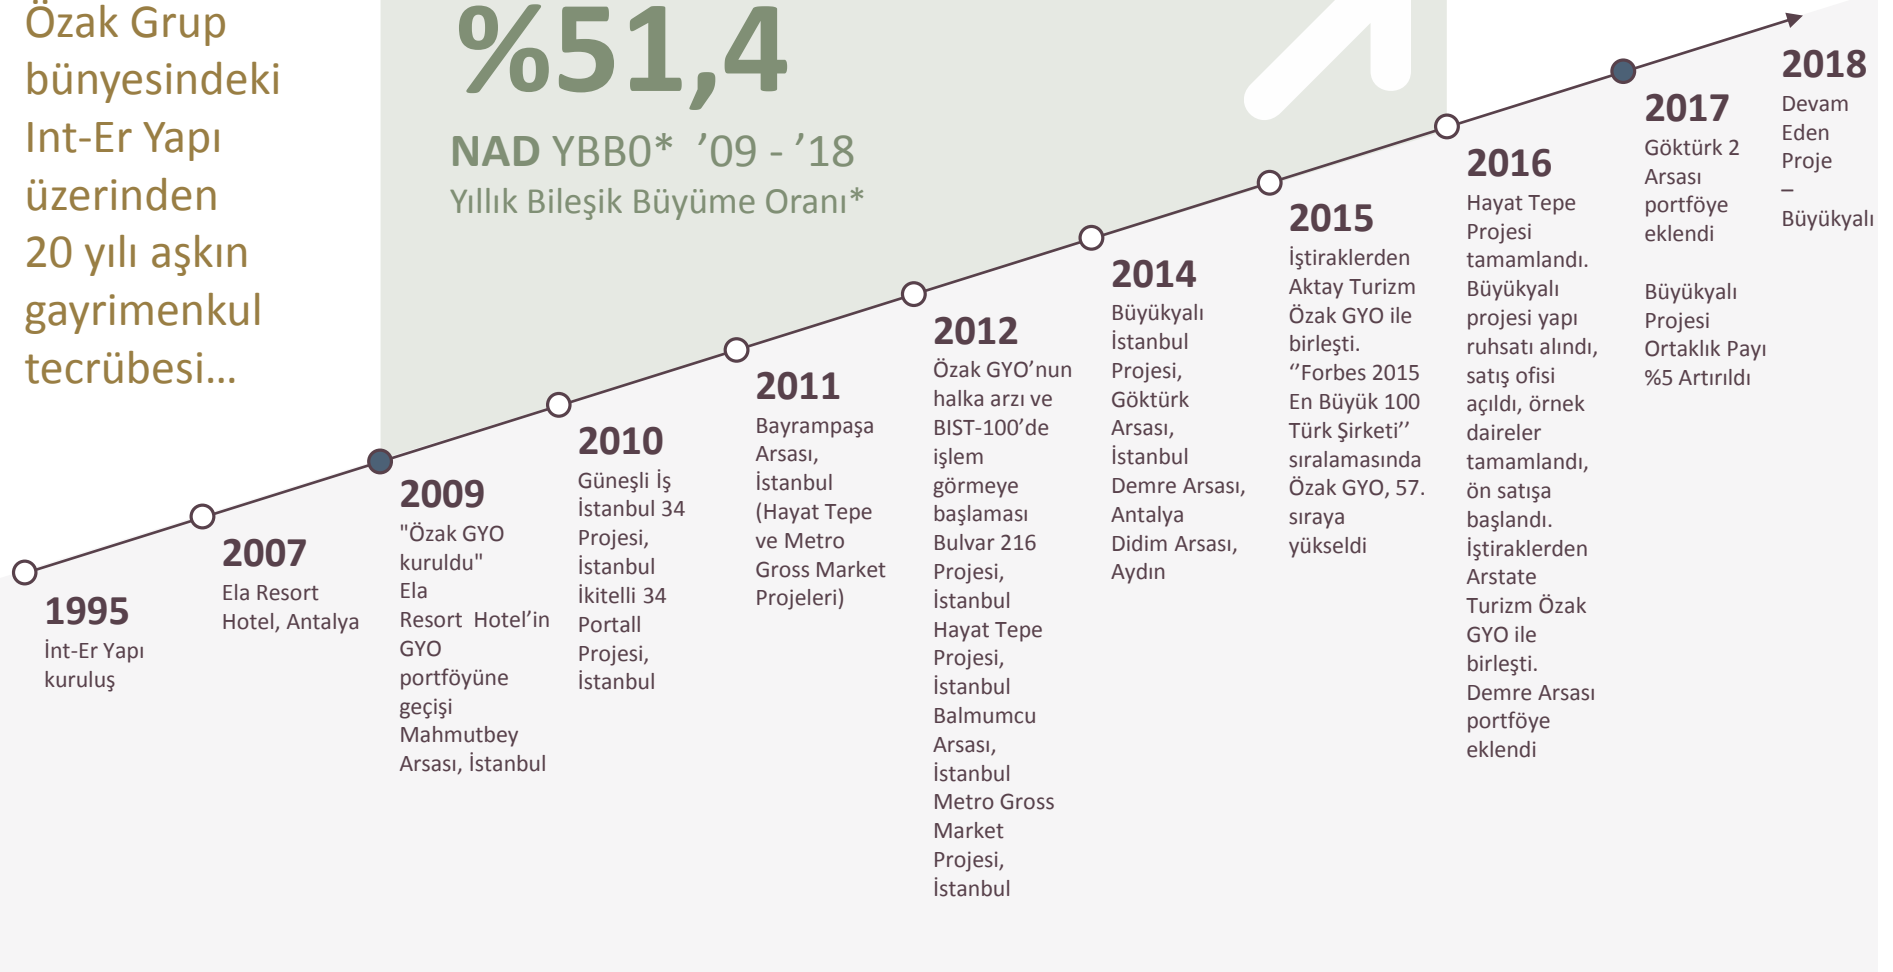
Özak Grup bünyesindeki Int-Er Yapı üzerinden 20 yılı aşkın gayrimenkul tecrübesi...

%51,4

NAD YBBO* '09 - '18
Yıllık Bileşik Büyüme Oranı*

1995
İnt-Er Yapı kuruluş

2007
Ela Resort Hotel, Antalya

2009
"Özak GYO kuruldu"
Ela Resort Hotel'in GYO portföyüne geçişi
Mahmutbey Arsası, İstanbul

2010
Güneşli İş İstanbul 34 Projesi, İstanbul
İkitelli 34 Portall Projesi, İstanbul

2011
Bayrampaşa Arsası, İstanbul (Hayat Tepe ve Metro Gross Market Projeleri)

2012
Özak GYO'nun halka arzı ve BIST-100'de işlem görmeye başlaması
Bulvar 216 Projesi, İstanbul
Hayat Tepe Projesi, İstanbul
Balmumcu Arsası, İstanbul
Metro Gross Market Projesi, İstanbul

2014
Büyükyalı İstanbul Projesi, Göktürk Arsası, İstanbul
Demre Arsası, Antalya
Didim Arsası, Aydın

2015
İştiraklerden Aktay Turizm Özak GYO ile birleşti.
''Forbes 2015 En Büyük 100 Türk Şirketi'' sıralamasında Özak GYO, 57. sıraya yükseldi

2016
Hayat Tepe Projesi tamamlandı.
Büyükyalı projesi yapı ruhsatı alındı, satış ofisi açıldı, örnek daireler tamamlandı, ön satışa başlandı.
İştiraklerden Arstate Turizm Özak GYO ile birleşti.
Demre Arsası portföye eklendi

2017
Göktürk 2 Arsası portföye eklendi

Büyükyalı Projesi Ortaklık Payı %5 Artırıldı

2018
Devam Eden Proje – Büyükyalı